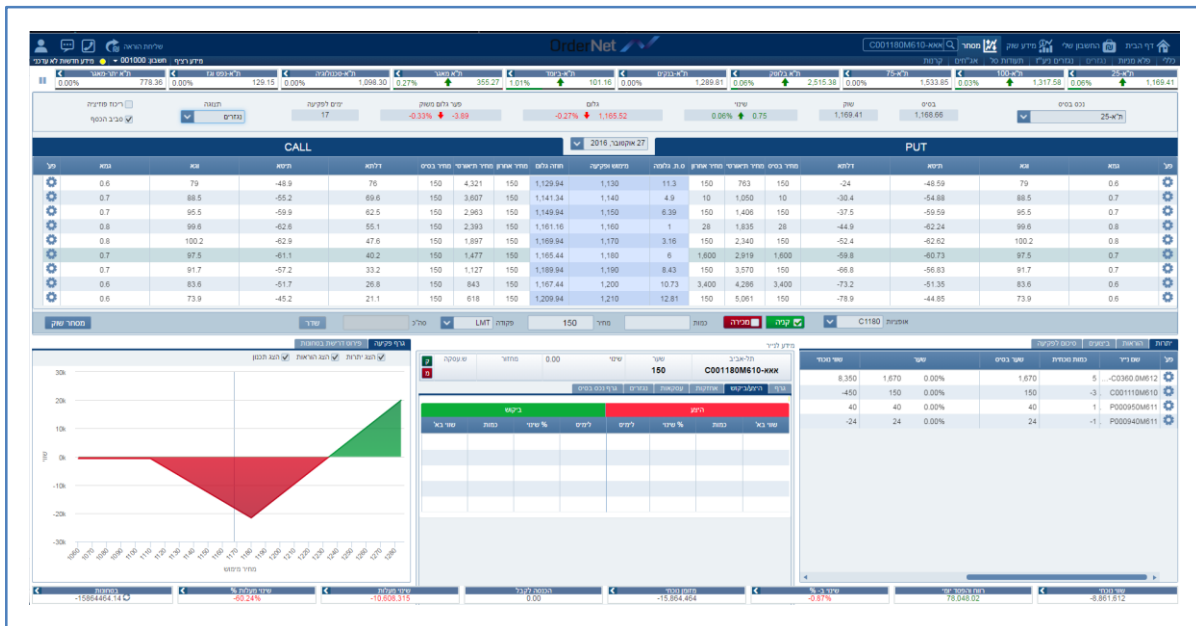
דף הבית | החשבון שלי | מידע שוק | מסחר | C001180M610-אאא | OrderNet | שליחת הוראה
כללי | פלא מניות | נגזרים | נגזרים (ני"ע) | תעודות סל | אג"חים | קרנות
מידע רציף | חשבון 001000 | מידע חשבות לא עדכני

| ת"א-25 | ת"א-100 | ת"א-75 | ת"א בלוטק | ת"א-בנקים | ת"א-ביומד | ת"א מאגר | ת"א-טכנולוגיה | ת"א-נפט וגז | ת"א-יתר-מאגר |
|---|---|---|---|---|---|---|---|---|---|
| 1,169.41 0.06% | 1,317.58 0.03% | 1,533.85 0.00% | 2,515.38 0.06% | 1,289.81 0.00% | 101.16 1.01% | 355.27 0.27% | 1,098.30 0.00% | 129.15 0.00% | 778.36 0.00% |

נכס בסיס: ת"א-25 | בסיס: 1,168.66 | שוק: 1,169.41 | שינוי: 0.75 0.06% | גלום: 1,165.52 -0.27% | פער גלום משוק: -3.88 -0.33% | ימים לפקיעה: 17 | תנועה: נמדים | ריכוז פקיעה | סגירה הנוכחי

CALL | 27 אוקטובר, 2016 | PUT

| כלי | גמא | וגא | תיטא | דלתא | מחיר בסיס | מחיר תיאורטי | מחיר אחרון | תשה גלום | מימוש ופקיעה | ס.ת. גלומה | מחיר אחרון | מחיר תיאורטי | מחיר בסיס | דלתא | תיטא | וגא | גמא | כלי |
|---|---|---|---|---|---|---|---|---|---|---|---|---|---|---|---|---|---|---|
| | 0.6 | 79 | -48.9 | 76 | 150 | 4,321 | 150 | 1,129.94 | 1,130 | 11.3 | 150 | 763 | 150 | -24 | -48.59 | 79 | 0.6 | |
| | 0.7 | 88.5 | -55.2 | 69.6 | 150 | 3,607 | 150 | 1,141.34 | 1,140 | 4.9 | 10 | 1,050 | 10 | -30.4 | -54.88 | 88.5 | 0.7 | |
| | 0.7 | 95.5 | -59.9 | 62.5 | 150 | 2,963 | 150 | 1,149.94 | 1,150 | 6.39 | 150 | 1,406 | 150 | -37.5 | -59.59 | 95.5 | 0.7 | |
| | 0.8 | 99.6 | -62.6 | 55.1 | 150 | 2,393 | 150 | 1,161.16 | 1,160 | 1 | 28 | 1,835 | 28 | -44.9 | -62.24 | 99.6 | 0.8 | |
| | 0.8 | 100.2 | -62.9 | 47.6 | 150 | 1,897 | 150 | 1,169.94 | 1,170 | 3.16 | 150 | 2,340 | 150 | -52.4 | -62.62 | 100.2 | 0.8 | |
| | 0.7 | 97.5 | -61.1 | 40.2 | 150 | 1,477 | 150 | 1,185.44 | 1,180 | 6 | 1,600 | 2,919 | 1,600 | -59.8 | -60.73 | 97.5 | 0.7 | |
| | 0.7 | 91.7 | -57.2 | 33.2 | 150 | 1,127 | 150 | 1,189.94 | 1,190 | 8.43 | 150 | 3,570 | 150 | -66.8 | -56.83 | 91.7 | 0.7 | |
| | 0.6 | 83.6 | -51.7 | 26.8 | 150 | 843 | 150 | 1,167.44 | 1,200 | 10.73 | 3,400 | 4,286 | 3,400 | -73.2 | -51.35 | 83.6 | 0.6 | |
| | 0.6 | 73.9 | -45.2 | 21.1 | 150 | 618 | 150 | 1,209.94 | 1,210 | 12.81 | 150 | 5,061 | 150 | -78.9 | -44.85 | 73.9 | 0.6 | |

אופציות C1180 | קניה | מכירה | כמות | מחיר 150 | פקודה LMT | סל"כ | שדר | מסחר שוק

יתרות | הוראות | ביצועים | סיכום לפקיעה
| כלי | שם נייר | כמות נוכחית | שער בסיס | שער | | | שווי נוכחי |
|---|---|---|---|---|---|---|---|
| | C0360.0M612... | 5 | 1,670 | 0.00% | 1,670 | 8,350 |
| | C001110M610 | -3 | 150 | 0.00% | 150 | -450 |
| | P000950M611 | 1 | 40 | 0.00% | 40 | 40 |
| | P000940M611 | -1 | 24 | 0.00% | 24 | -24 |

מידע לנייר
תל-אביב C001180M610-אאא | שער 150 | שינוי | מחזור 0.00 | שעסקה
גרף | היצע/ביקוש | אחזקות | עסקאות | נתונים | גרף נכס בסיס
היצע | ביקוש
| שער בא' | כמות | % שינוי | למים | למים | % שינוי | כמות | שער בא' |

גרף פקיעה | פירוט דרישות בטחונות
הצג יתרות | הצג הוראות | הצג תכנון
30k 20k 10k 0k -10k -20k -30k
1060 1070 1080 1090 1100 1110 1120 1130 1140 1150 1160 1170 1180 1190 1200 1210 1220 1230 1240 1250 1260 1270 1280
מחיר מימוש
רווח

שווי נוכחי -8,861.612 | רווח והפסד יומי 78,048.02 | שינוי ב-% -0.67% | מזומן נוכחי -15,864.464 | הבטחה לקבל 0.00 | שינוי מעלות -10,608.315 | שינוי מעלות % -80.24% | בטחונות -15864464.14